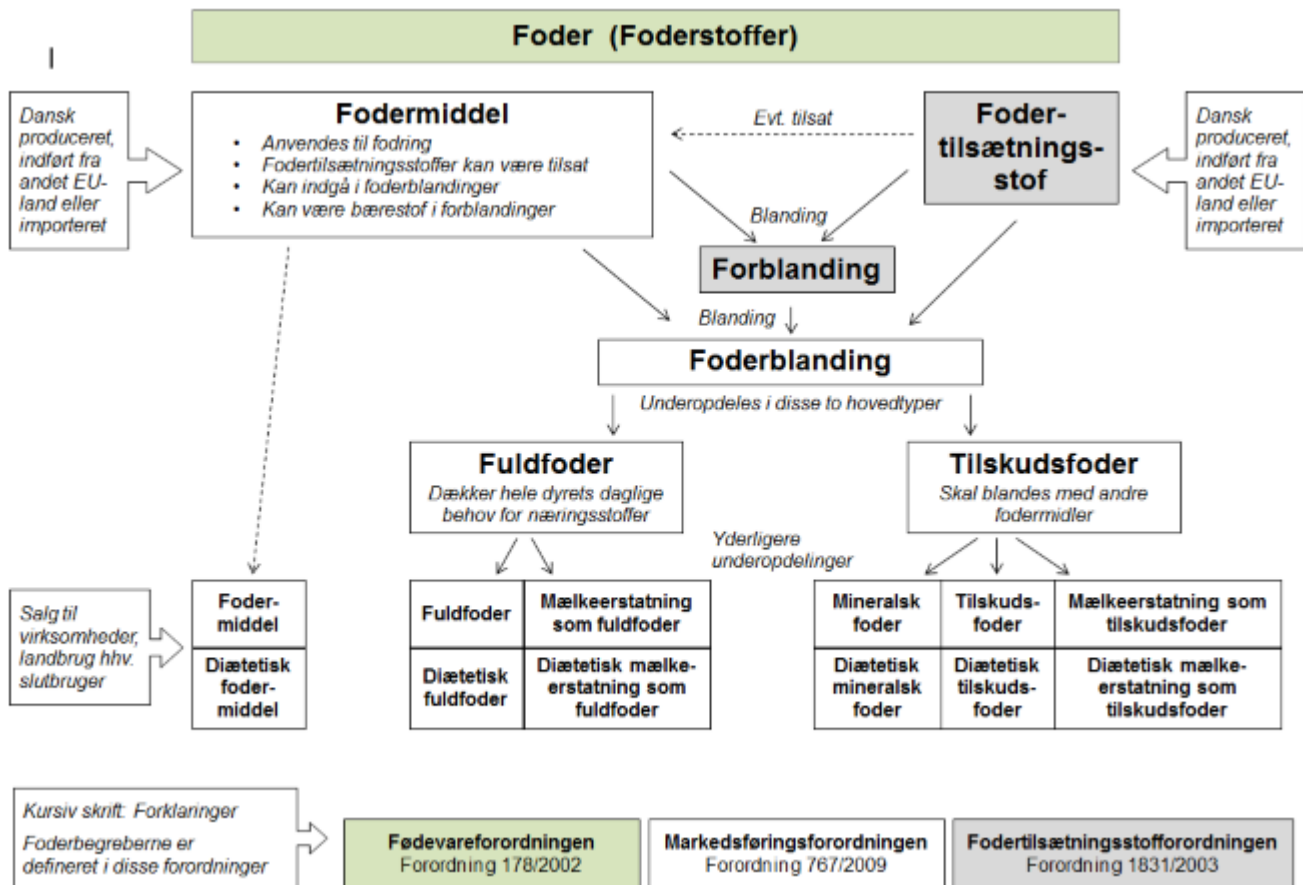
Foder (Foderstoffer)

I

Dansk produceret, indført fra andet EU-land eller importeret

Fodermiddel
• Anvendes til fodring
• Fodertilsætningsstoffer kan være tilsat
• Kan indgå i foderblandinger
• Kan være bærestof i forblandinger

Evt. tilsat

Fodertilsætningsstof

Dansk produceret, indført fra andet EU-land eller importeret

Blanding

Forblanding

Blanding

Foderblanding

Underopdeles i disse to hovedtyper

Fuldfoder
Dækker hele dyrets daglige behov for næringsstoffer

Tilskudsfoder
Skal blandes med andre fodermidler

Yderligere underopdelinger

Salg til virksomheder, landbrug hhv. slutbruger

| Fodermiddel |
|---|
| Diætetisk fodermiddel |

| Fuldfoder | Mælkeerstatning som fuldfoder |
|---|---|
| Diætetisk fuldfoder | Diætetisk mælkeerstatning som fuldfoder |

| Mineralsk foder | Tilskudsfoder | Mælkeerstatning som tilskudsfoder |
|---|---|---|
| Diætetisk mineralsk foder | Diætetisk tilskudsfoder | Diætetisk mælkeerstatning som tilskudsfoder |

Kursiv skrift: Forklaringer
Foderbegreberne er defineret i disse forordninger

Fødevareforordningen
Forordning 178/2002

Markedsføringsforordningen
Forordning 767/2009

Fodertilsætningsstofforordningen
Forordning 1831/2003